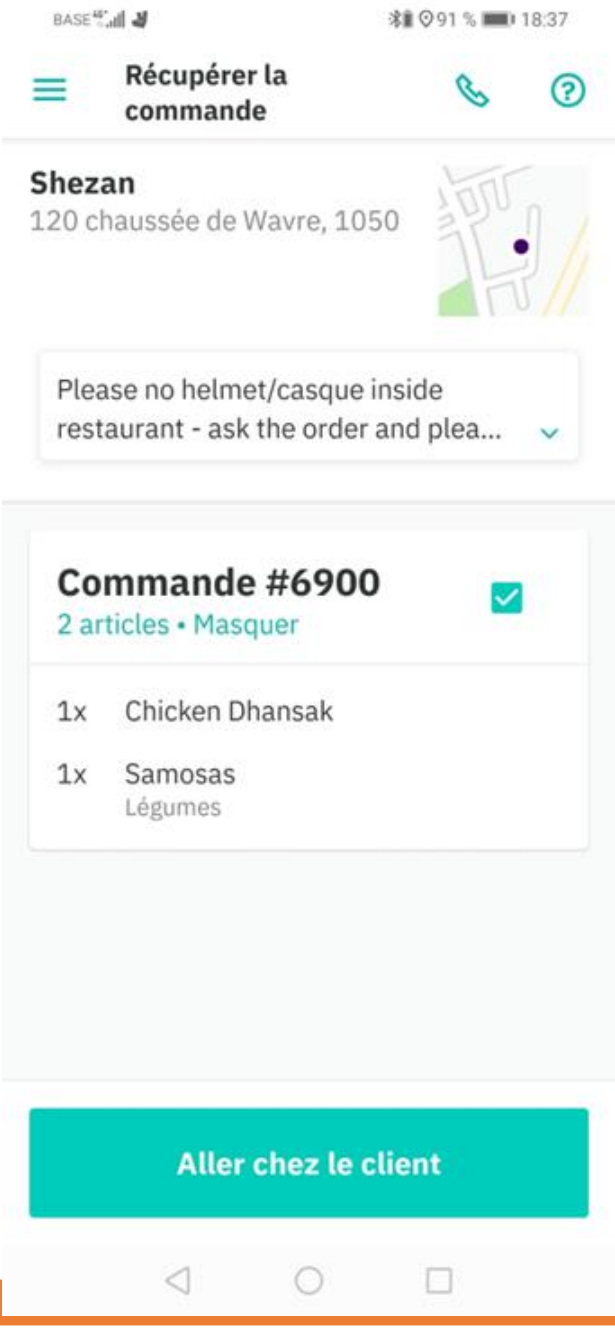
BASE 4G 91 % 18:37

Récupérer la commande

Shezan
120 chaussée de Wavre, 1050

Please no helmet/casque inside restaurant - ask the order and plea...

Commande #6900
2 articles • Masquer

1x Chicken Dhansak

1x Samosas
Légumes

Aller chez le client